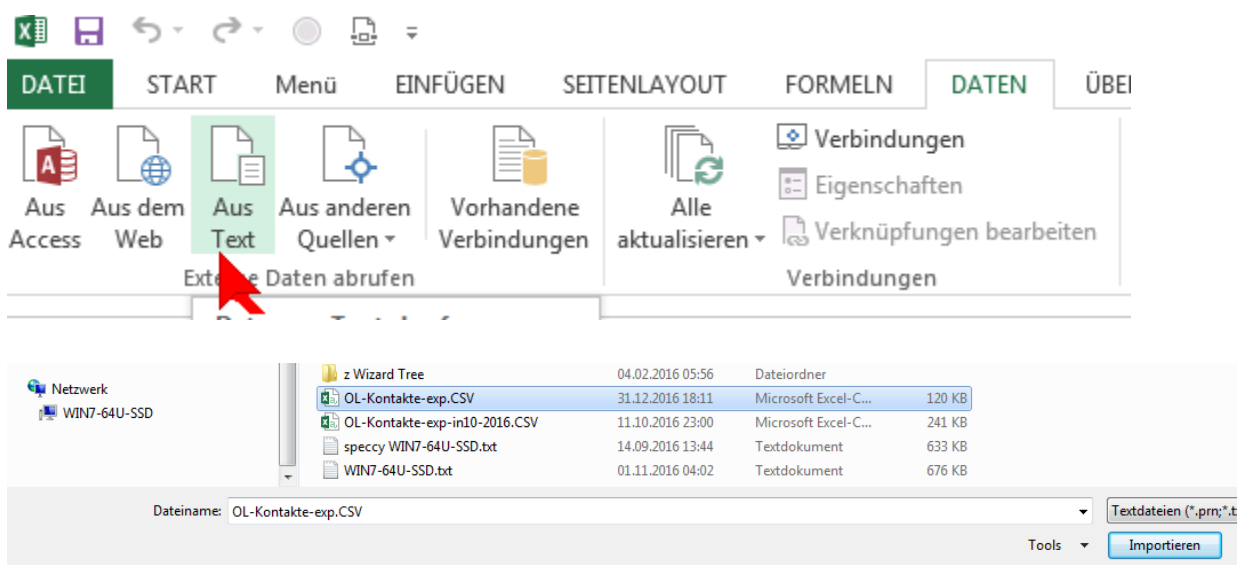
DATEI START Menü EINFÜGEN SEITENLAYOUT FORMELN DATEN ÜBE

Aus Access
Aus dem Web
Aus Text
Aus anderen Quellen
Vorhandene Verbindungen
Ext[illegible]e Daten abrufen

Alle aktualisieren
Verbindungen
Eigenschaften
Verknüpfungen bearbeiten
Verbindungen

Netzwerk
WIN7-64U-SSD

| | | | |
|---|---|---|---|
| z Wizard Tree | 04.02.2016 05:56 | Dateiordner | |
| OL-Kontakte-exp.CSV | 31.12.2016 18:11 | Microsoft Excel-C... | 120 KB |
| OL-Kontakte-exp-in10-2016.CSV | 11.10.2016 23:00 | Microsoft Excel-C... | 241 KB |
| speccy WIN7-64U-SSD.txt | 14.09.2016 13:44 | Textdokument | 633 KB |
| WIN7-64U-SSD.txt | 01.11.2016 04:02 | Textdokument | 676 KB |

Dateiname: OL-Kontakte-exp.CSV
Textdateien (*.prn;*.t
Tools
Importieren